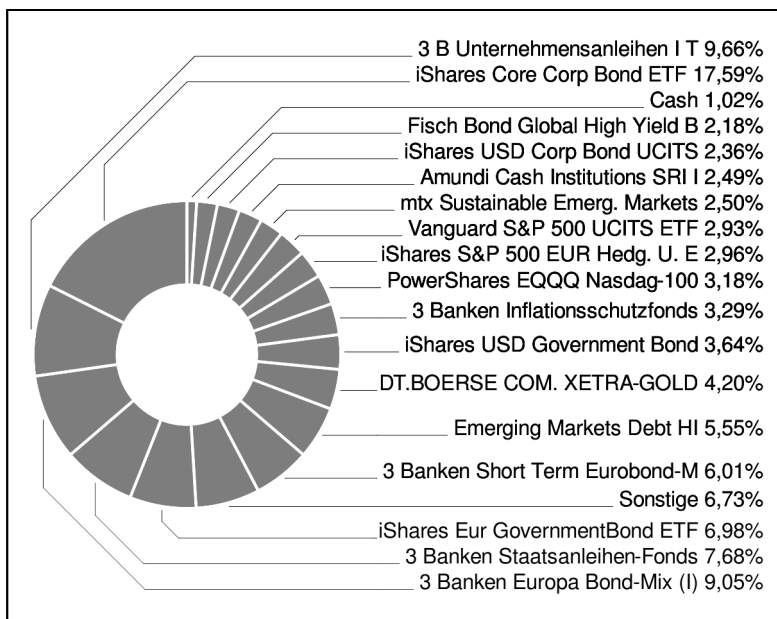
3 B Unternehmensanleihen I T 9,66%
iShares Core Corp Bond ETF 17,59%
Cash 1,02%
Fisch Bond Global High Yield B 2,18%
iShares USD Corp Bond UCITS 2,36%
Amundi Cash Institutions SRI I 2,49%
mtx Sustainable Emerg. Markets 2,50%
Vanguard S&P 500 UCITS ETF 2,93%
iShares S&P 500 EUR Hedg. U. E 2,96%
PowerShares EQQQ Nasdag-100 3,18%
3 Banken Inflationsschutzfonds 3,29%
iShares USD Government Bond 3,64%
DT.BOERSE COM. XETRA-GOLD 4,20%
Emerging Markets Debt HI 5,55%
3 Banken Short Term Eurobond-M 6,01%
Sonstige 6,73%
iShares Eur GovernmentBond ETF 6,98%
3 Banken Staatsanleihen-Fonds 7,68%
3 Banken Europa Bond-Mix (I) 9,05%